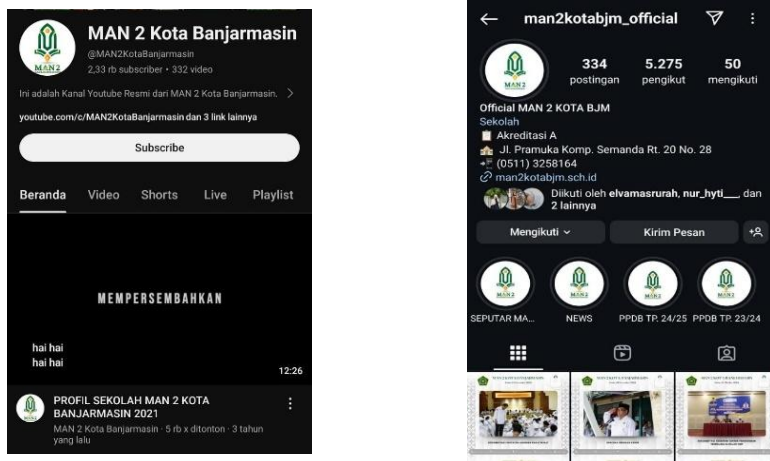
MAN 2

MAN 2 Kota Banjarmasin

@MAN2KotaBanjarmasin
2,33 rb subscriber • 332 video

Ini adalah Kanal Youtube Resmi dari MAN 2 Kota Banjarmasin.

youtube.com/c/MAN2KotaBanjarmasin dan 3 link lainnya

Subscribe

Beranda Video Shorts Live Playlist

MEMPERSEMBAHKAN

hai hai
hai hai

12:26

PROFIL SEKOLAH MAN 2 KOTA BANJARMASIN 2021

MAN 2 Kota Banjarmasin • 5 rb x ditonton • 3 tahun yang lalu

man2kotabjm_official

MAN 2

334 postingan
5.275 pengikut
50 mengikuti

Official MAN 2 KOTA BJM
Sekolah
Akreditasi A
Jl. Pramuka Komp. Semanda Rt. 20 No. 28
(0511) 3258164
man2kotabjm.sch.id

Diikuti oleh elvamasrurah, nur_hyti___ dan 2 lainnya

Mengikuti
Kirim Pesan

SEPUTAR MA...
NEWS
PPDB TP. 24/25
PPDB TP. 23/24